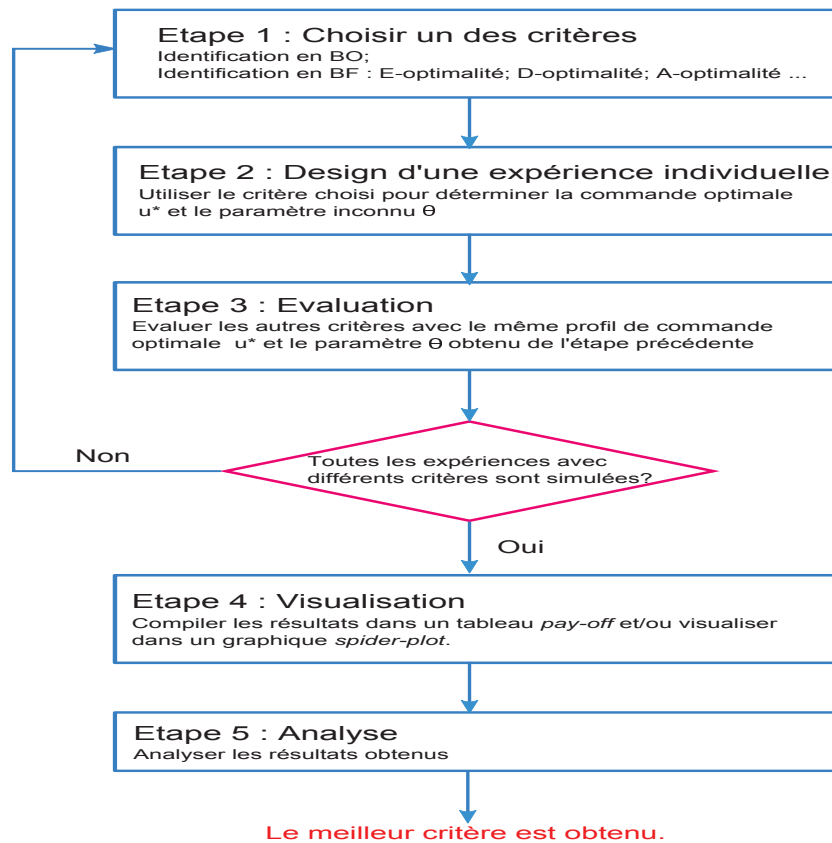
Etape 1 : Choisir un des critères
Identification en BO;
Identification en BF : E-optimalité; D-optimalité; A-optimalité ...

Etape 2 : Design d'une expérience individuelle
Utiliser le critère choisi pour déterminer la commande optimale u* et le paramètre inconnu θ

Etape 3 : Evaluation
Evaluer les autres critères avec le même profil de commande optimale u* et le paramètre θ obtenu de l'étape précédente

Non

Toutes les expériences avec différents critères sont simulées?

Oui

Etape 4 : Visualisation
Compiler les résultats dans un tableau pay-off et/ou visualiser dans un graphique spider-plot.

Etape 5 : Analyse
Analyser les résultats obtenus

Le meilleur critère est obtenu.